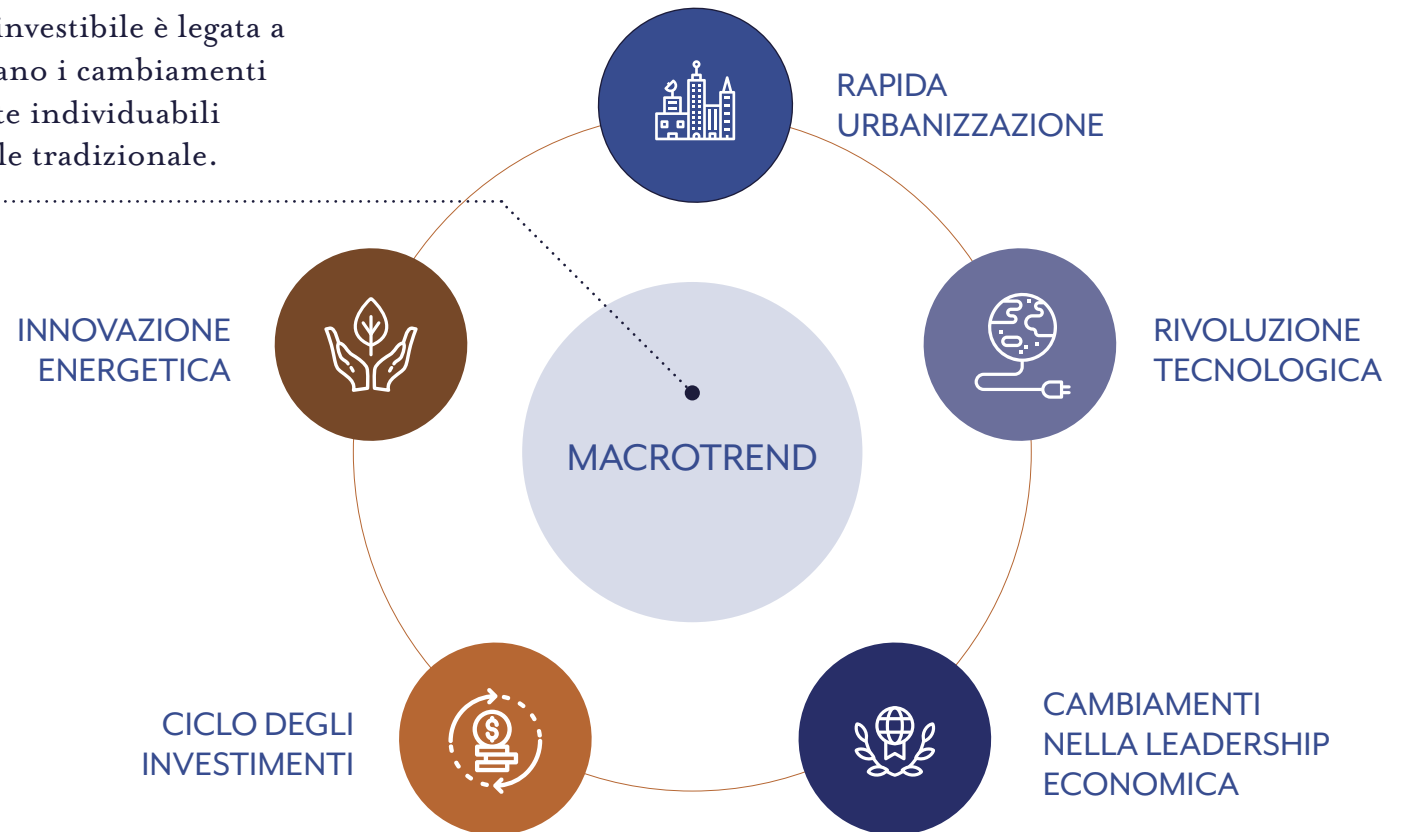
investibile è legata a
ano i cambiamenti
te individuabili
le tradizionale.

RAPIDA URBANIZZAZIONE

INNOVAZIONE ENERGETICA

RIVOLUZIONE TECNOLOGICA

MACROTREND

CICLO DEGLI INVESTIMENTI

CAMBIAMENTI NELLA LEADERSHIP ECONOMICA